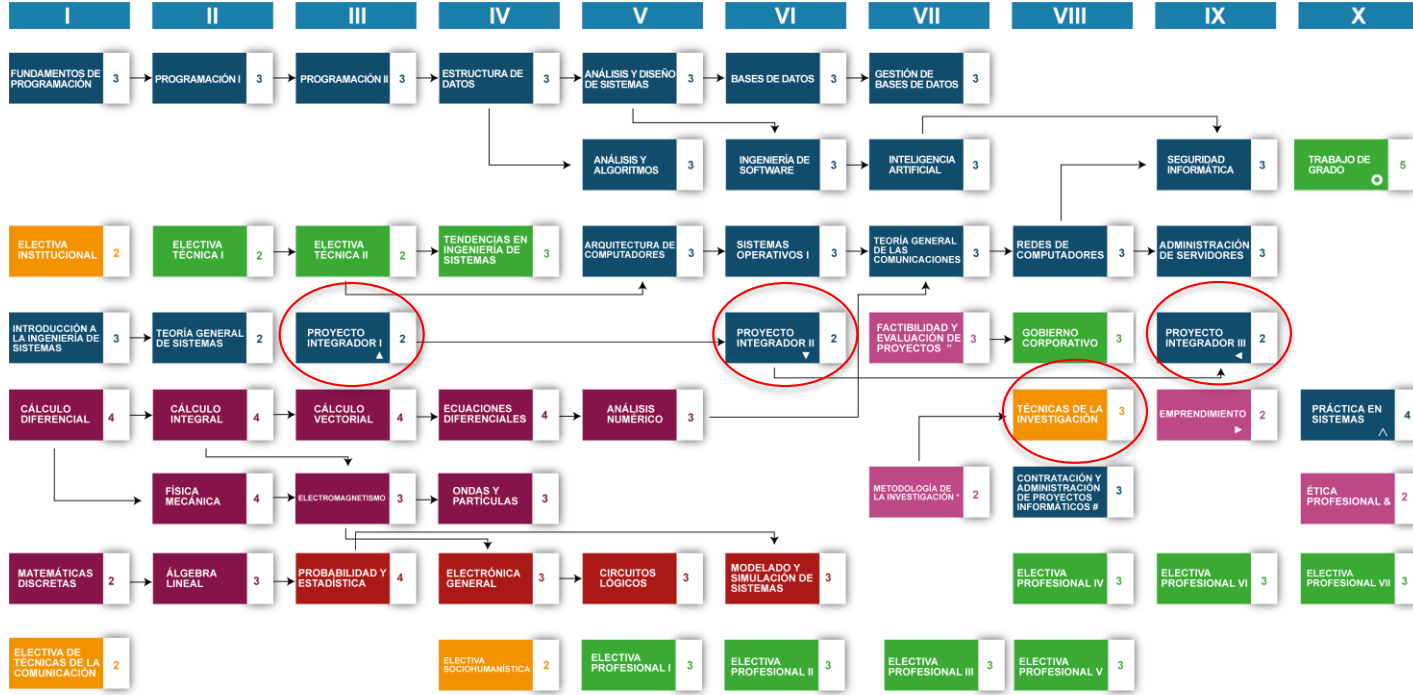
I II III IV V VI VII VIII IX X

FUNDAMENTOS DE PROGRAMACIÓN 3
PROGRAMACIÓN I 3
PROGRAMACIÓN II 3
ESTRUCTURA DE DATOS 3
ANÁLISIS Y DISEÑO DE SISTEMAS 3
BASES DE DATOS 3
GESTIÓN DE BASES DE DATOS 3

ANÁLISIS Y ALGORITMOS 3
INGENIERÍA DE SOFTWARE 3
INTELIGENCIA ARTIFICIAL 3
SEGURIDAD INFORMÁTICA 3
TRABAJO DE GRADO 5

ELECTIVA INSTITUCIONAL 2
ELECTIVA TÉCNICA I 2
ELECTIVA TÉCNICA II 2
TENDENCIAS EN INGENIERÍA DE SISTEMAS 3
ARQUITECTURA DE COMPUTADORES 3
SISTEMAS OPERATIVOS I 3
TEORÍA GENERAL DE LAS COMUNICACIONES 3
REDES DE COMPUTADORES 3
ADMINISTRACIÓN DE SERVIDORES 3

INTRODUCCIÓN A LA INGENIERÍA DE SISTEMAS 3
TEORÍA GENERAL DE SISTEMAS 2
PROYECTO INTEGRADOR I 2
PROYECTO INTEGRADOR II 2
FACTIBILIDAD Y EVALUACIÓN DE PROYECTOS " 3
GOBIERNO CORPORATIVO 3
PROYECTO INTEGRADOR III 2

CÁLCULO DIFERENCIAL 4
CÁLCULO INTEGRAL 4
CÁLCULO VECTORIAL 4
ECUACIONES DIFERENCIALES 4
ANÁLISIS NUMÉRICO 3
TÉCNICAS DE LA INVESTIGACIÓN 3
EMPRENDIMIENTO 2
PRÁCTICA EN SISTEMAS 4

FÍSICA MECÁNICA 4
ELECTROMAGNETISMO 3
ONDAS Y PARTÍCULAS 3
METODOLOGÍA DE LA INVESTIGACIÓN * 2
CONTRATACIÓN Y ADMINISTRACIÓN DE PROYECTOS INFORMÁTICOS # 3
ÉTICA PROFESIONAL & 2

MATEMÁTICAS DISCRETAS 2
ÁLGEBRA LINEAL 3
PROBABILIDAD Y ESTADÍSTICA 4
ELECTRÓNICA GENERAL 3
CIRCUITOS LÓGICOS 3
MODELADO Y SIMULACIÓN DE SISTEMAS 3
ELECTIVA PROFESIONAL IV 3
ELECTIVA PROFESIONAL VI 3
ELECTIVA PROFESIONAL VII 3

ELECTIVA DE TÉCNICAS DE LA COMUNICACIÓN 2
ELECTIVA SOCIOHUMANÍSTICA 2
ELECTIVA PROFESIONAL I 3
ELECTIVA PROFESIONAL II 3
ELECTIVA PROFESIONAL III 3
ELECTIVA PROFESIONAL V 3